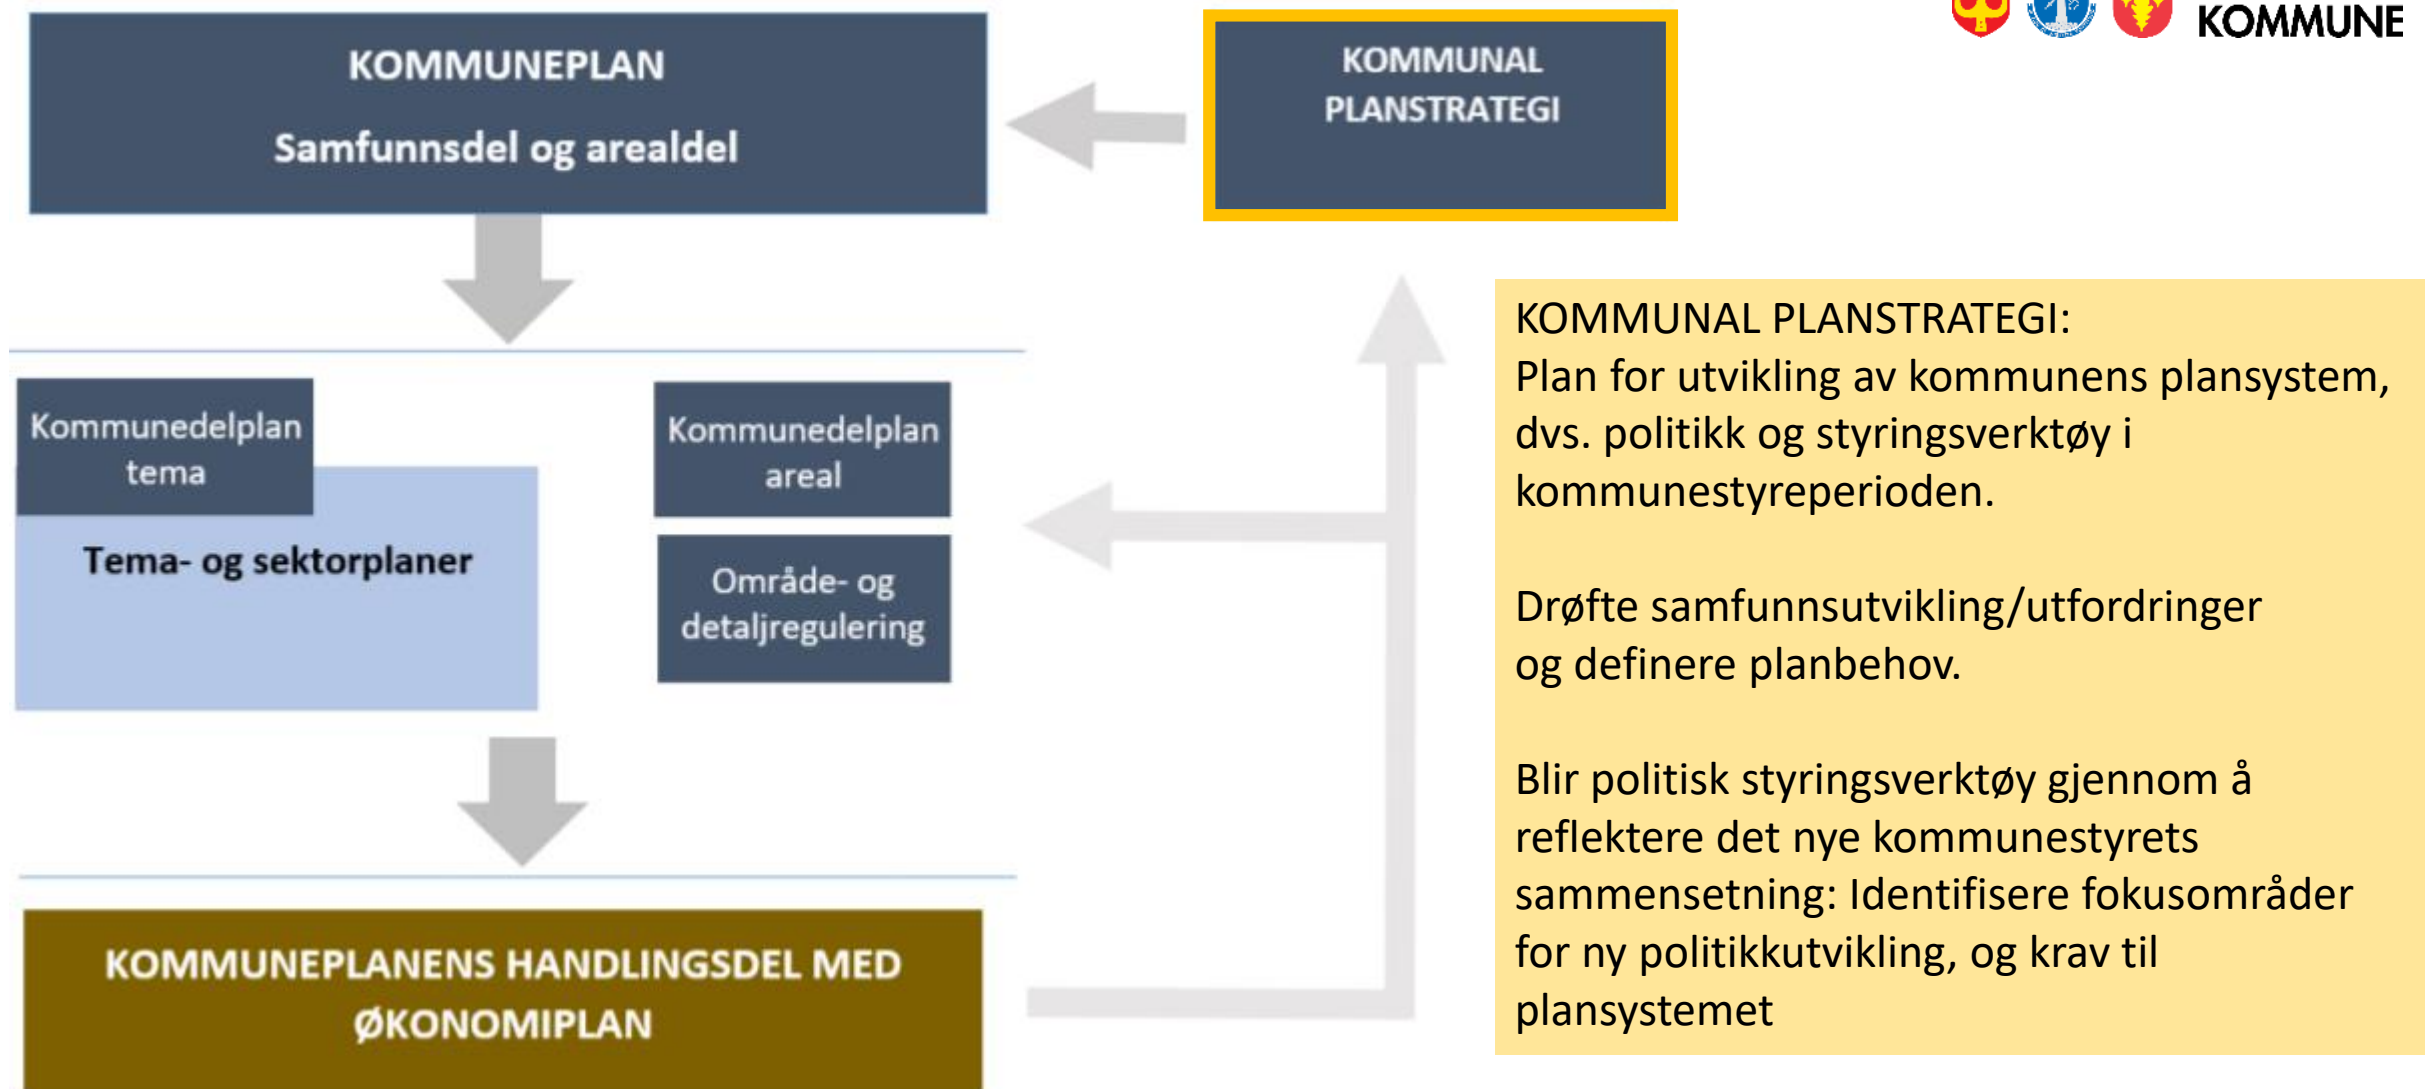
KOMMUNE

KOMMUNEPLAN
Samfunnsdel og arealdel

KOMMUNAL PLANSTRATEGI

Kommunedelplan tema

Tema- og sektorplaner

Kommunedelplan areal

Område- og detaljregulering

KOMMUNEPLANENS HANDLINGSDEL MED ØKONOMIPLAN

KOMMUNAL PLANSTRATEGI:
Plan for utvikling av kommunens plansystem, dvs. politikk og styringsverktøy i kommunestyreperioden.

Drøfte samfunnsutvikling/utfordringer og definere planbehov.

Blir politisk styringsverktøy gjennom å reflektere det nye kommunestyrets sammensetning: Identifisere fokusområder for ny politikkutvikling, og krav til plansystemet